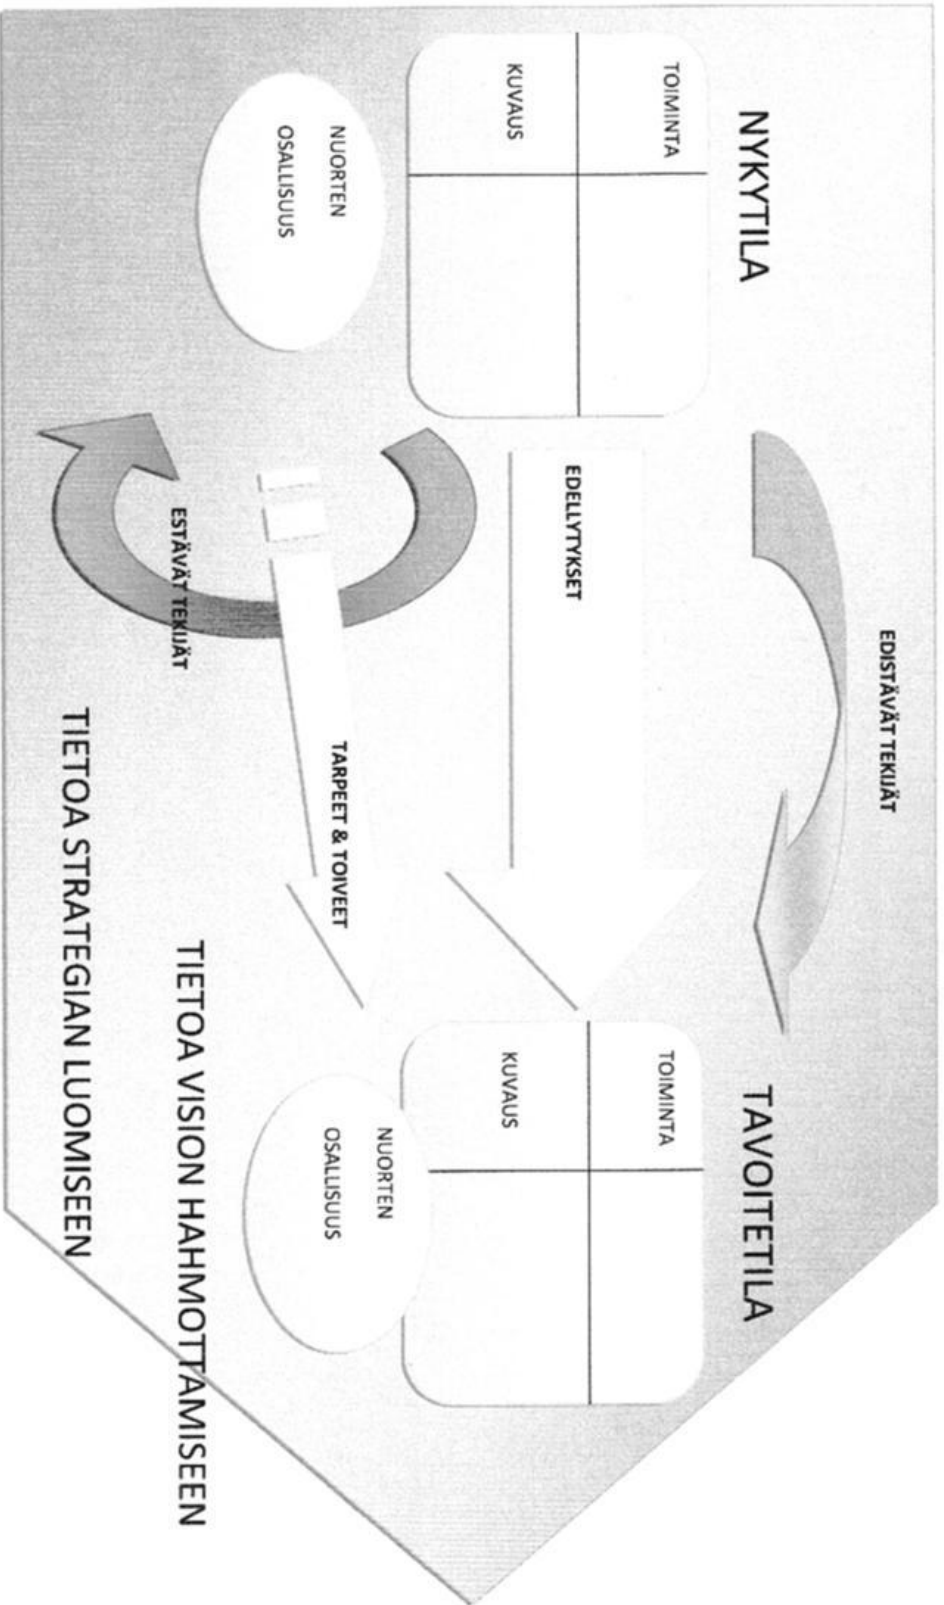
NYKYTILA

TOIMINTA

KUVAUS

NUORTEN OSALLISUUS

EDELLYTYKSET

EDISTÄVÄT TEKIJÄT

ESTÄVÄT TEKIJÄT

TARPEET & TOIVEET

TAVOITETILA

TOIMINTA

KUVAUS

NUORTEN OSALLISUUS

TIETOA VISION HAHMOTTAMISEEN

TIETOA STRATEGIAN LUOMISEEN